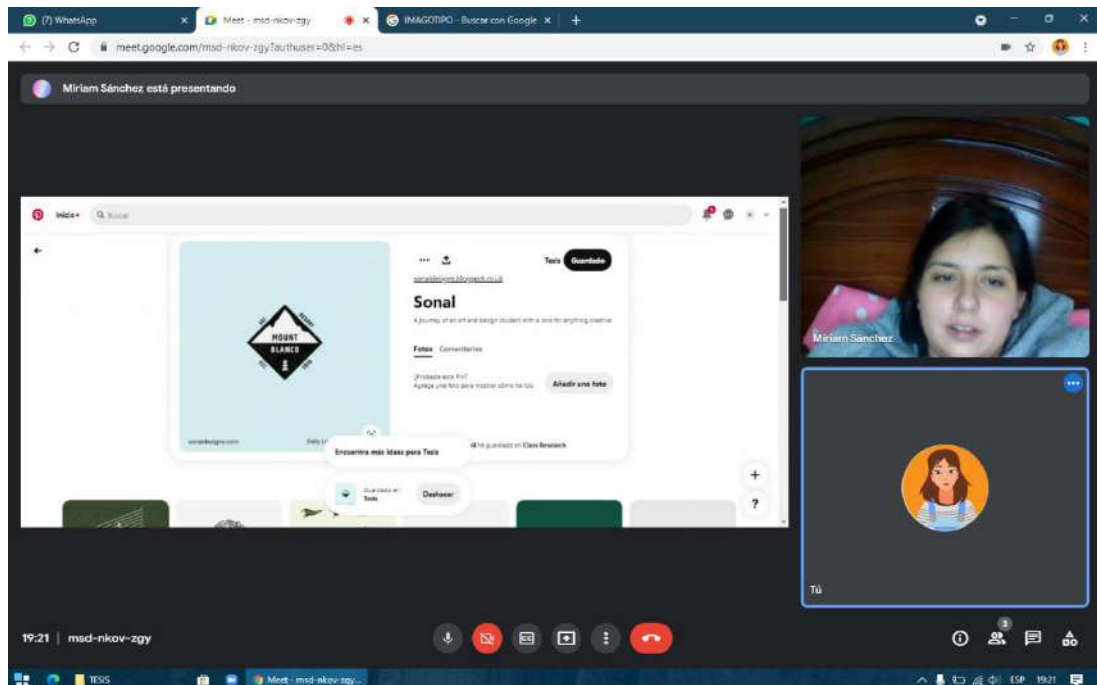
(7) WhatsApp
Meet - msd-nkov-zgy
IMAGOTIPO - Buscar con Google
meet.google.com/msd-nkov-zgy?authuser=0&hl=es

Miriam Sánchez está presentando

Inicio Buscar

Tesis Guardado
sonaldesigns.blogspot.co.uk
Sonal
A journey of an art and design student with a love for anything creative
Fotos Comentarios
¿Probaste este Pin?
Agrega una foto para mostrar cómo te fue
Añadir una foto
MOUNT BLANCO
sonaldesigns.com
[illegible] lo guardó en Class Research
Encuentra más ideas para Tesis
Guardado en Tesis
Deshacer
+
?

Miriam Sánchez

Tú

19:21 | msd-nkov-zgy

3

TESIS
Meet - msd-nkov-zgy...
ESP 19:21